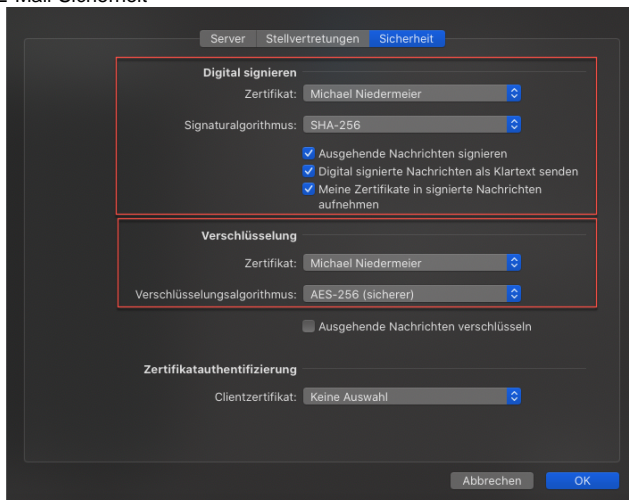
-Mail Sicherheit

Server | Stellvertretungen | Sicherheit

Digital signieren

Zertifikat: Michael Niedermeier

Signaturalgorithmus: SHA-256

Ausgehende Nachrichten signieren

Digital signierte Nachrichten als Klartext senden

Meine Zertifikate in signierte Nachrichten aufnehmen

Verschlüsselung

Zertifikat: Michael Niedermeier

Verschlüsselungsalgorithmus: AES-256 (sicherer)

Ausgehende Nachrichten verschlüsseln

Zertifikatauthentifizierung

Clientzertifikat: Keine Auswahl

Abbrechen | OK